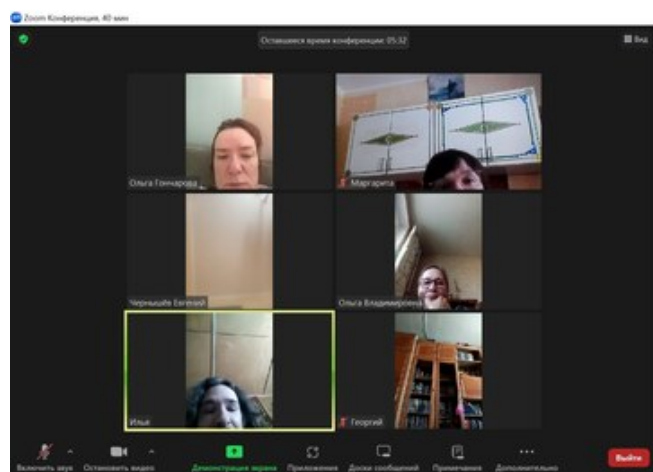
Zoom Конференция, 40 мин

Оставшееся время конференции: 05:32

Вид

Ольга Гончарова

Маргарита

Чернышёв Евгений

Ольга Владимировна

Илья

Георгий

Включить звук

Остановить видео

Демонстрация экрана

Приложения

Доски сообщений

Примечания

Дополнительно

Выйти